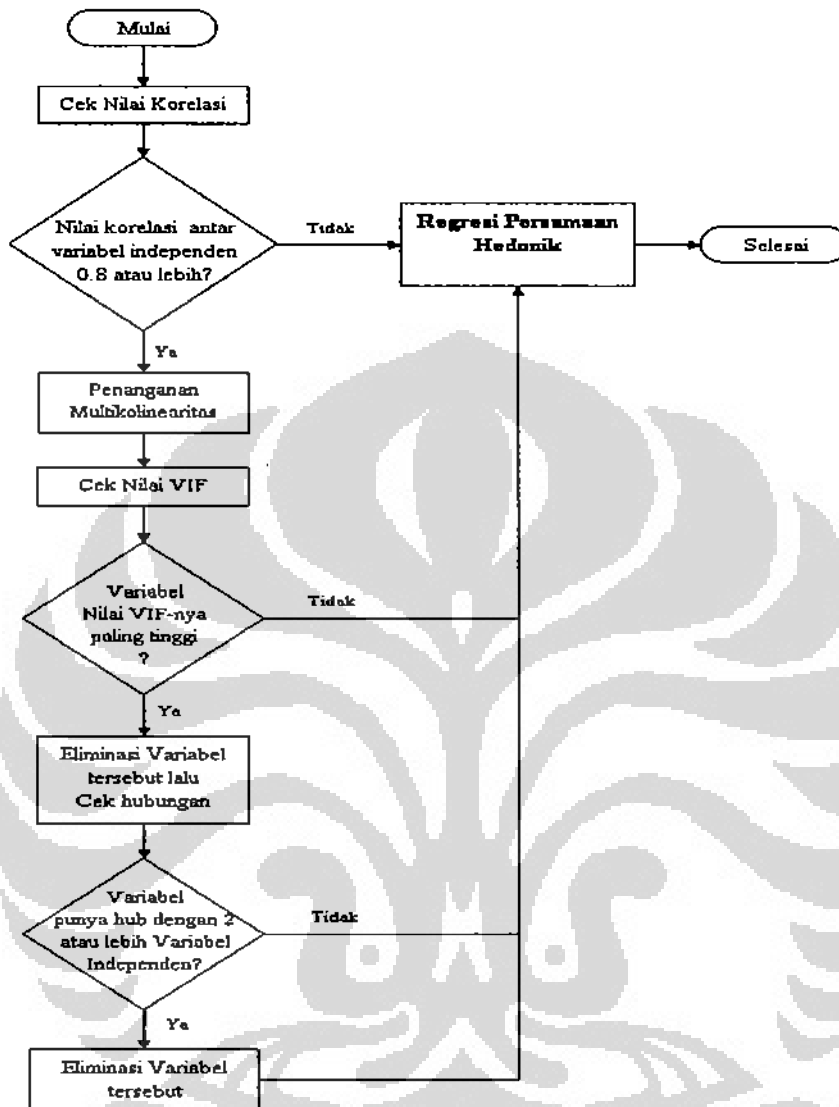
Mulai

Cek Nilai Korelasi

Nilai korelasi antar variabel independen 0.8 atau lebih?

Tidak

Regresi Persamaan Hedonik

Selesai

Ya

Penanganan Multikolinearitas

Cek Nilai VIF

Variabel Nilai VIF-nya paling tinggi ?

Tidak

Ya

Eliminasi Variabel tersebut lalu Cek hubungan

Variabel punya hub dengan 2 atau lebih Variabel Independen?

Tidak

Ya

Eliminasi Variabel tersebut